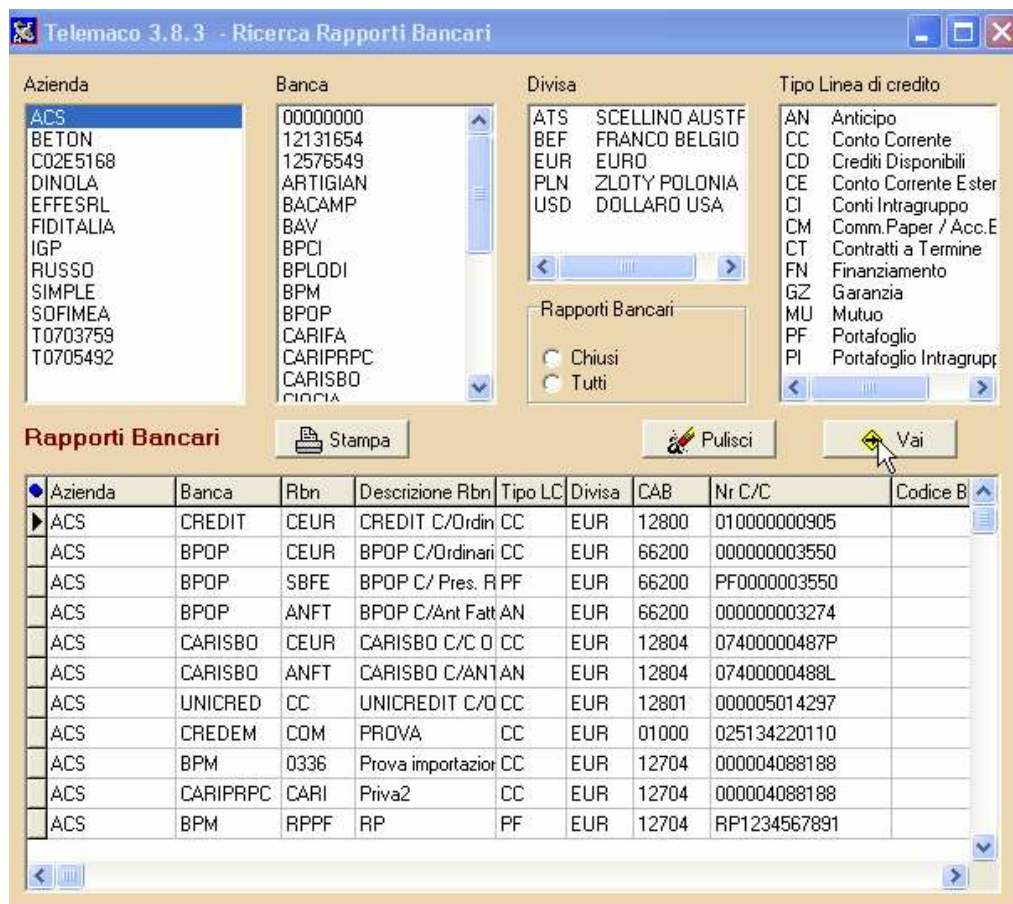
Telemaco 3.8.3 - Ricerca Rapporti Bancari

Azienda
ACS
BETON
C02E5168
DINOLA
EFFESRL
FIDITALIA
IGP
RUSSO
SIMPLE
SOFIMEA
T0703759
T0705492

Banca
00000000
12131654
12576549
ARTIGIAN
BACAMP
BAV
BPCI
BPLODI
BPM
BPOP
CARIFA
CARIPRPC
CARISBO
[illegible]

Divisa
ATS SCELLINO AUSTF
BEF FRANCO BELGIO
EUR EURO
PLN ZLOTY POLONIA
USD DOLLARO USA

Rapporti Bancari
Chiusi
Tutti

Tipo Linea di credito
AN Anticipo
CC Conto Corrente
CD Crediti Disponibili
CE Conto Corrente Ester
CI Conti Intragruppo
CM Comm.Paper / Acc.E
CT Contratti a Termine
FN Finanziamento
GZ Garanzia
MU Mutuo
PF Portafoglio
PI Portafoglio Intragrupp

Rapporti Bancari
Stampa
Pulisci
Vai

| Azienda | Banca | Rbn | Descrizione Rbn | Tipo LC | Divisa | CAB | Nr C/C | Codice B |
|---|---|---|---|---|---|---|---|---|
| ACS | CREDIT | CEUR | CREDIT C/Ordin | CC | EUR | 12800 | 010000000905 | |
| ACS | BPOP | CEUR | BPOP C/Ordinari | CC | EUR | 66200 | 000000003550 | |
| ACS | BPOP | SBFE | BPOP C/ Pres. R | PF | EUR | 66200 | PF0000003550 | |
| ACS | BPOP | ANFT | BPOP C/Ant Fatt | AN | EUR | 66200 | 000000003274 | |
| ACS | CARISBO | CEUR | CARISBO C/C O | CC | EUR | 12804 | 07400000487P | |
| ACS | CARISBO | ANFT | CARISBO C/ANT | AN | EUR | 12804 | 07400000488L | |
| ACS | UNICRED | CC | UNICREDIT C/O | CC | EUR | 12801 | 000005014297 | |
| ACS | CREDEM | COM | PROVA | CC | EUR | 01000 | 025134220110 | |
| ACS | BPM | 0336 | Prova importazior | CC | EUR | 12704 | 000004088188 | |
| ACS | CARIPRPC | CARI | Priva2 | CC | EUR | 12704 | 000004088188 | |
| ACS | BPM | RPPF | RP | PF | EUR | 12704 | RP1234567891 | |